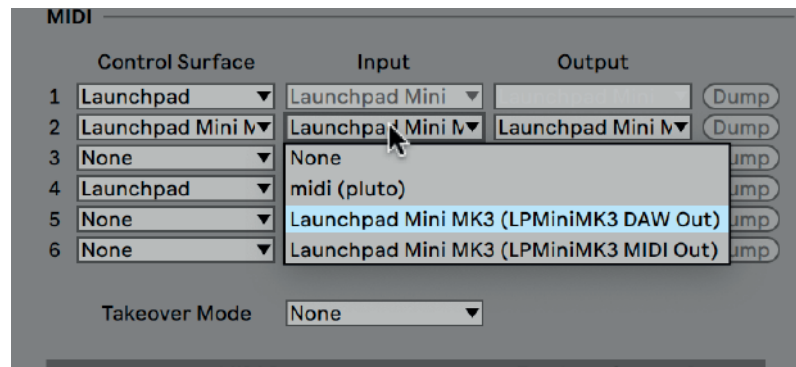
MIDI

| | Control Surface | Input | Output | |
|---|---|---|---|---|
| 1 | Launchpad | Launchpad Mini | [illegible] | Dump |
| 2 | Launchpad Mini M | Launchpad Mini M | Launchpad Mini M | Dump |
| 3 | None | | | ump |
| 4 | Launchpad | | | ump |
| 5 | None | | | ump |
| 6 | None | | | ump |

None
midi (pluto)
Launchpad Mini MK3 (LPMiniMK3 DAW Out)
Launchpad Mini MK3 (LPMiniMK3 MIDI Out)

Takeover Mode None